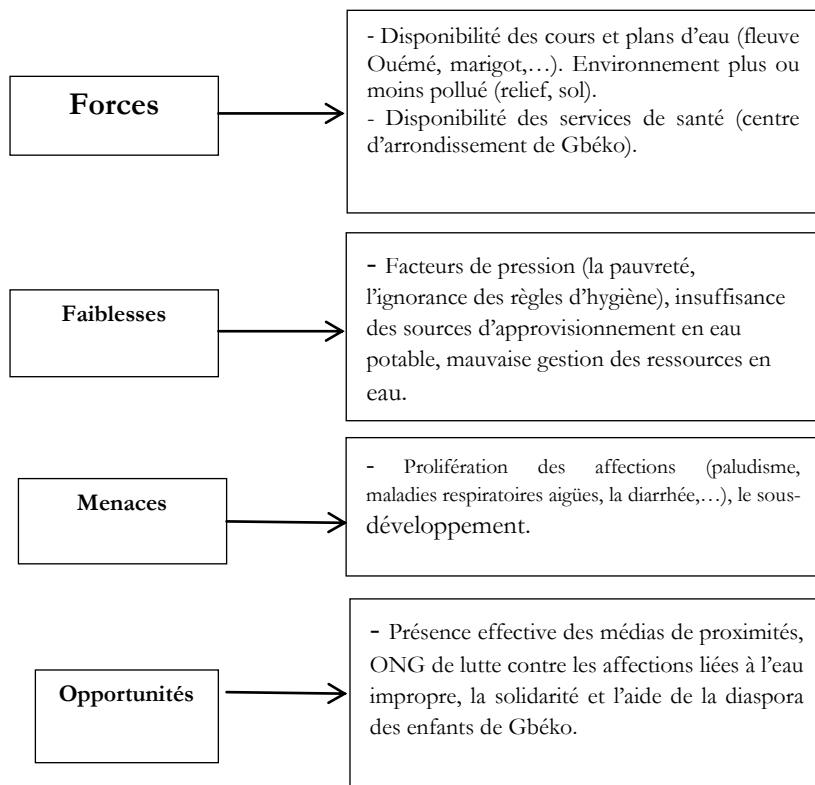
Forces

- Disponibilité des cours et plans d'eau (fleuve Ouémé, marigot,…). Environnement plus ou moins pollué (relief, sol).
- Disponibilité des services de santé (centre d'arrondissement de Gbéko).

Faiblesses

- Facteurs de pression (la pauvreté, l'ignorance des règles d'hygiène), insuffisance des sources d'approvisionnement en eau potable, mauvaise gestion des ressources en eau.

Menaces

- Prolifération des affections (paludisme, maladies respiratoires aigües, la diarrhée,…), le sous-développement.

Opportunités

- Présence effective des médias de proximités, ONG de lutte contre les affections liées à l'eau impropre, la solidarité et l'aide de la diaspora des enfants de Gbéko.